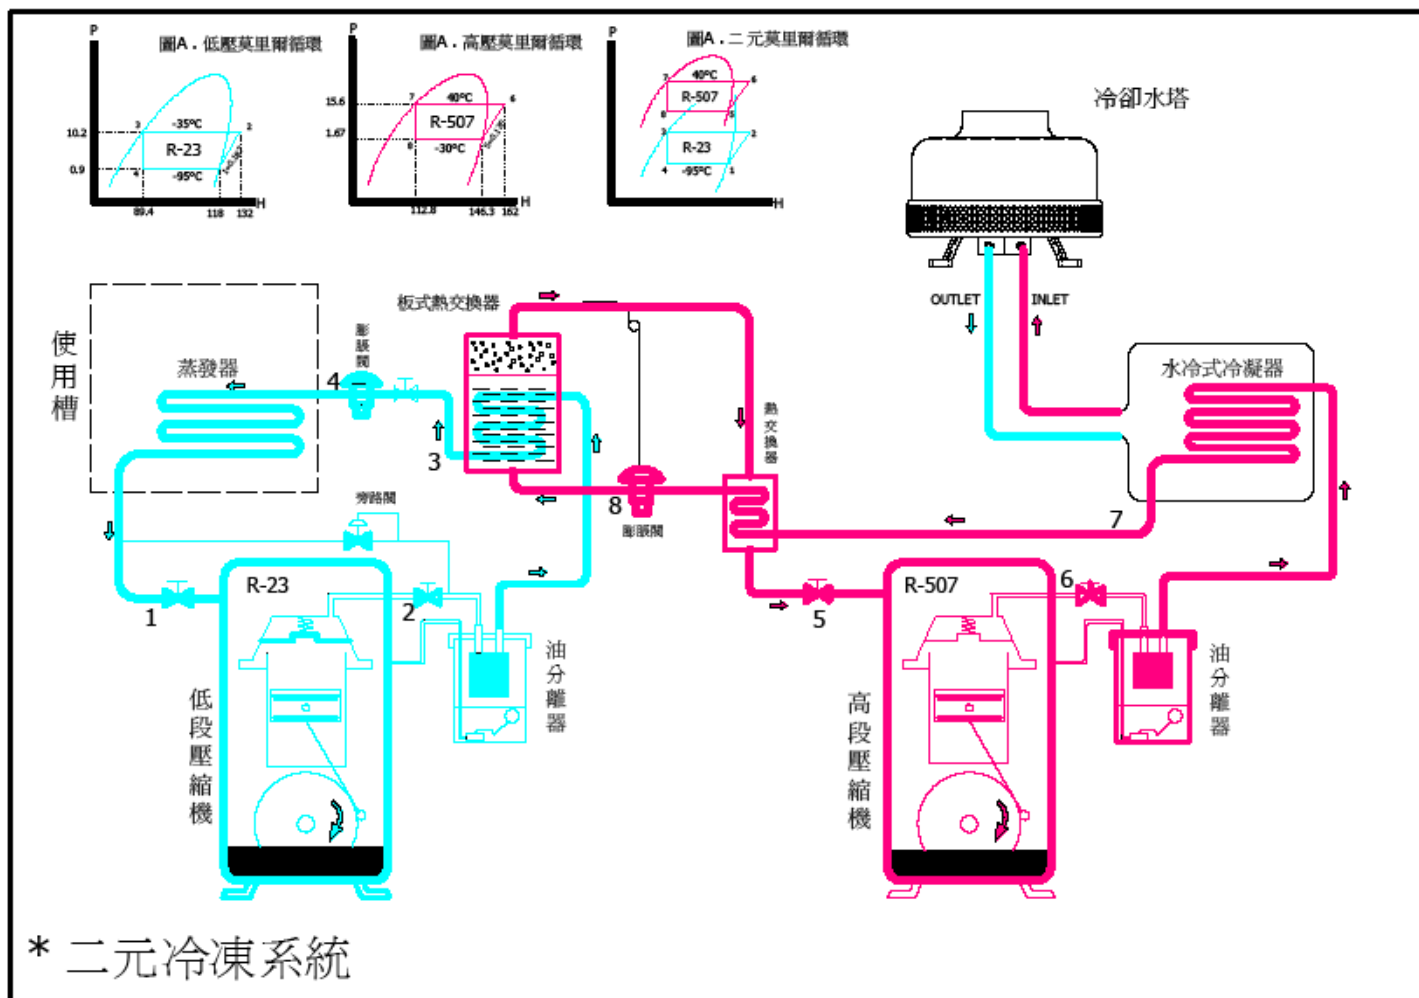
圖A．低壓莫里爾循環

P

10.2

0.9

3

-35ºC

2

R-23

4

-95ºC

1

89.4

118

132

H

圖A．高壓莫里爾循環

P

15.6

1.67

7

40ºC

6

R-507

8

-30ºC

5

112.8

146.3

162

H

圖A．二元莫里爾循環

P

7

40ºC

6

R-507

8

5

3

2

R-23

4

-95ºC

1

H

冷卻水塔

OUTLET

INLET

使用槽

蒸發器

4

膨脹閥

板式熱交換器

3

熱交換器

8

膨脹閥

水冷式冷凝器

旁路閥

7

R-23

1

2

油分離器

低段壓縮機

R-507

5

6

油分離器

高段壓縮機

* 二元冷凍系統